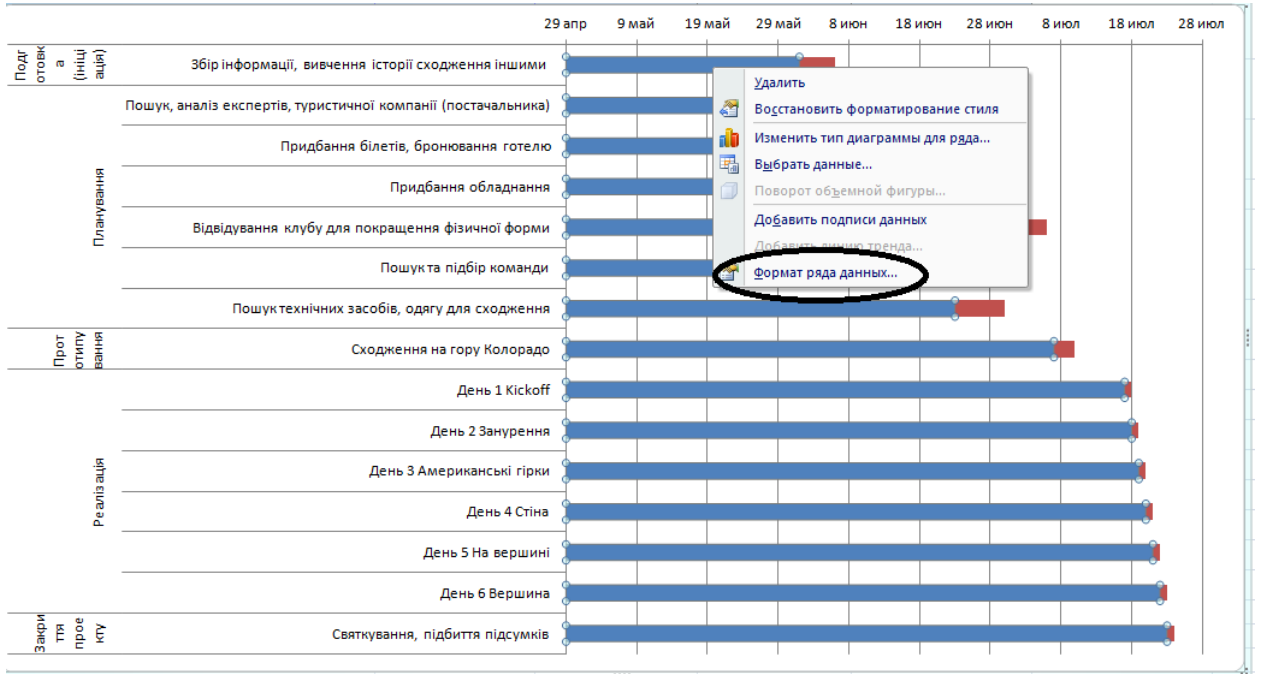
29 апр 9 май 19 май 29 май 8 июн 18 июн 28 июн 8 июл 18 июл 28 июл

Подготовка (ініціація)
Збір інформації, вивчення історії сходження іншими

Планування
Пошук, аналіз експертів, туристичної компанії (постачальника)
Придбання білетів, бронювання готелю
Придбання обладнання
Відвідування клубу для покращення фізичної форми
Пошук та підбір команди
Пошук технічних засобів, одягу для сходження

Прототипування
Сходження на гору Колорадо

Реалізація
День 1 Kickoff
День 2 Занурення
День 3 Американські гірки
День 4 Стіна
День 5 На вершині
День 6 Вершина

Закриття проекту
Святкування, підбиття підсумків

Удалить
Восстановить форматирование стиля
Изменить тип диаграммы для ряда...
Выбрать данные...
Поворот объемной фигуры...
Добавить подписи данных
Добавить линию тренда...
Формат ряда данных...